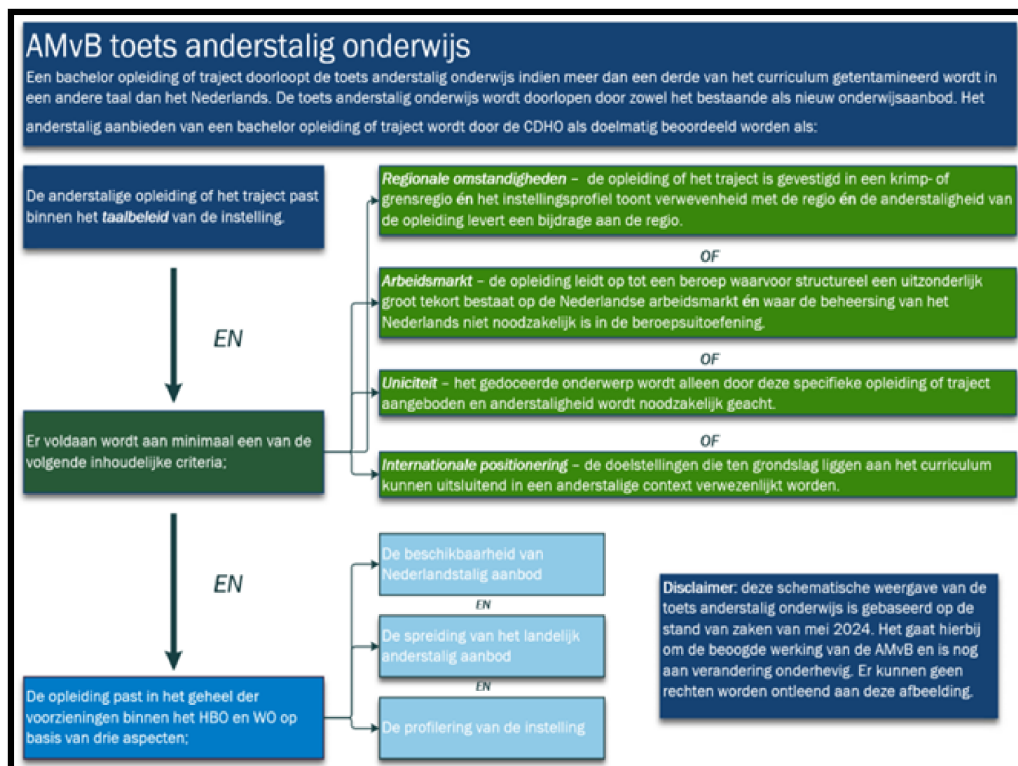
AMvB toets anderstalig onderwijs

Een bachelor opleiding of traject doorloopt de toets anderstalig onderwijs indien meer dan een derde van het curriculum getentamineerd wordt in een andere taal dan het Nederlands. De toets anderstalig onderwijs wordt doorlopen door zowel het bestaande als nieuw onderwijsaanbod. Het anderstalig aanbieden van een bachelor opleiding of traject wordt door de CDHO als doelmatig beoordeeld worden als:

De anderstalige opleiding of het traject past binnen het *taalbeleid* van de instelling.

EN

Er voldaan wordt aan minimaal een van de volgende inhoudelijke criteria;

*Regionale omstandigheden* – de opleiding of het traject is gevestigd in een krimp- of grensregio én het instellingsprofiel toont verwevenheid met de regio én de anderstaligheid van de opleiding levert een bijdrage aan de regio.

OF

*Arbeidsmarkt* – de opleiding leidt op tot een beroep waarvoor structureel een uitzonderlijk groot tekort bestaat op de Nederlandse arbeidsmarkt én waar de beheersing van het Nederlands niet noodzakelijk is in de beroepsuitoefening.

OF

*Uniciteit* – het gedoceerde onderwerp wordt alleen door deze specifieke opleiding of traject aangeboden en anderstaligheid wordt noodzakelijk geacht.

OF

*Internationale positionering* – de doelstellingen die ten grondslag liggen aan het curriculum kunnen uitsluitend in een anderstalige context verwezenlijkt worden.

EN

De opleiding past in het geheel der voorzieningen binnen het HBO en WO op basis van drie aspecten;

De beschikbaarheid van Nederlandstalig aanbod

EN

De spreiding van het landelijk anderstalig aanbod

EN

De profilering van de instelling

Disclaimer: deze schematische weergave van de toets anderstalig onderwijs is gebaseerd op de stand van zaken van mei 2024. Het gaat hierbij om de beoogde werking van de AMvB en is nog aan verandering onderhevig. Er kunnen geen rechten worden ontleend aan deze afbeelding.